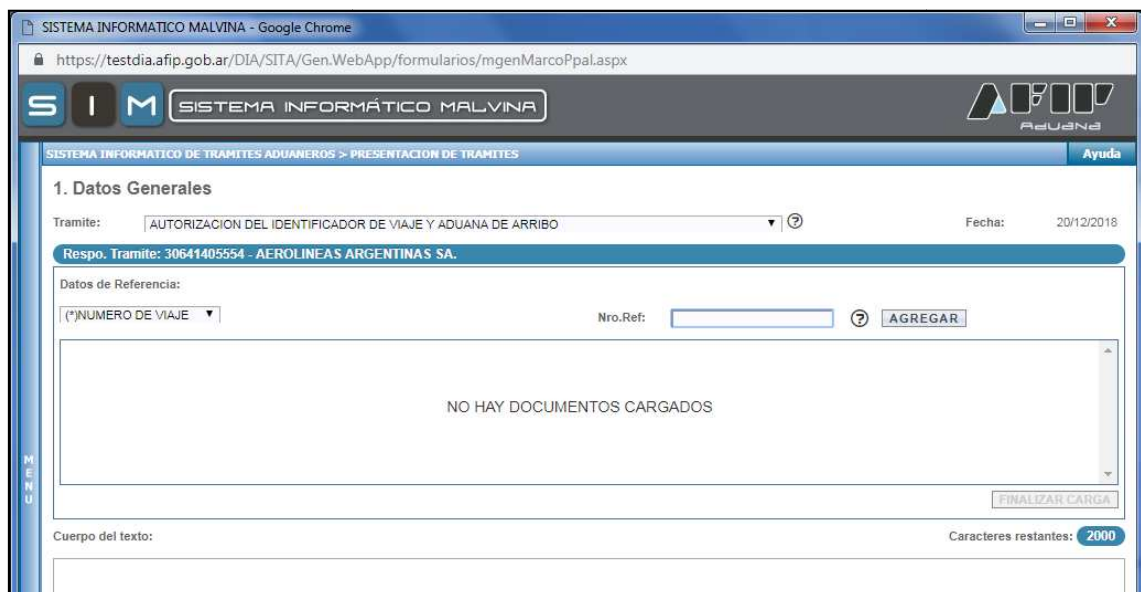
SISTEMA INFORMATICO MALVINA - Google Chrome

https://testdia.afip.gob.ar/DIA/SITA/Gen.WebApp/formularios/mgenMarcoPpal.aspx

S I M SISTEMA INFORMÁTICO MALVINA

AFIP ADUANA

SISTEMA INFORMATICO DE TRAMITES ADUANEROS > PRESENTACION DE TRAMITES

Ayuda

1. Datos Generales

Tramite: AUTORIZACION DEL IDENTIFICADOR DE VIAJE Y ADUANA DE ARRIBO

Fecha: 20/12/2018

Respo. Tramite: 30641405554 - AEROLINEAS ARGENTINAS SA.

Datos de Referencia:

(*)NUMERO DE VIAJE

Nro.Ref:

AGREGAR

NO HAY DOCUMENTOS CARGADOS

FINALIZAR CARGA

MENU

Cuerpo del texto:

Caracteres restantes: 2000